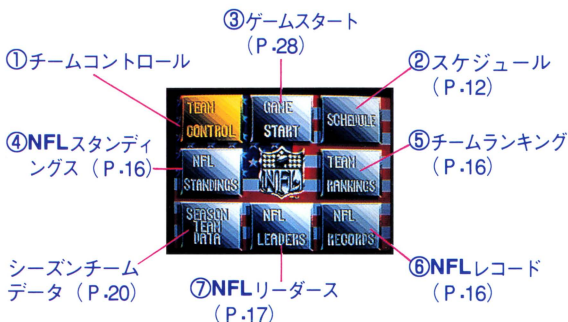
③ゲームスタート
（P.28）

①チームコントロール

②スケジュール
（P.12）

④NFLスタンディングス（P.16）

⑤チームランキング
（P.16）

TEAM CONTROL

GAME START

SCHEDULE

NFL STANDINGS

NFL

TEAM RANKINGS

SEASON TEAM DATA

NFL LEADERS

NFL RECORDS

シーズンチームデータ（P.20）

⑦NFLリーダース
（P.17）

⑥NFLレコード
（P.16）